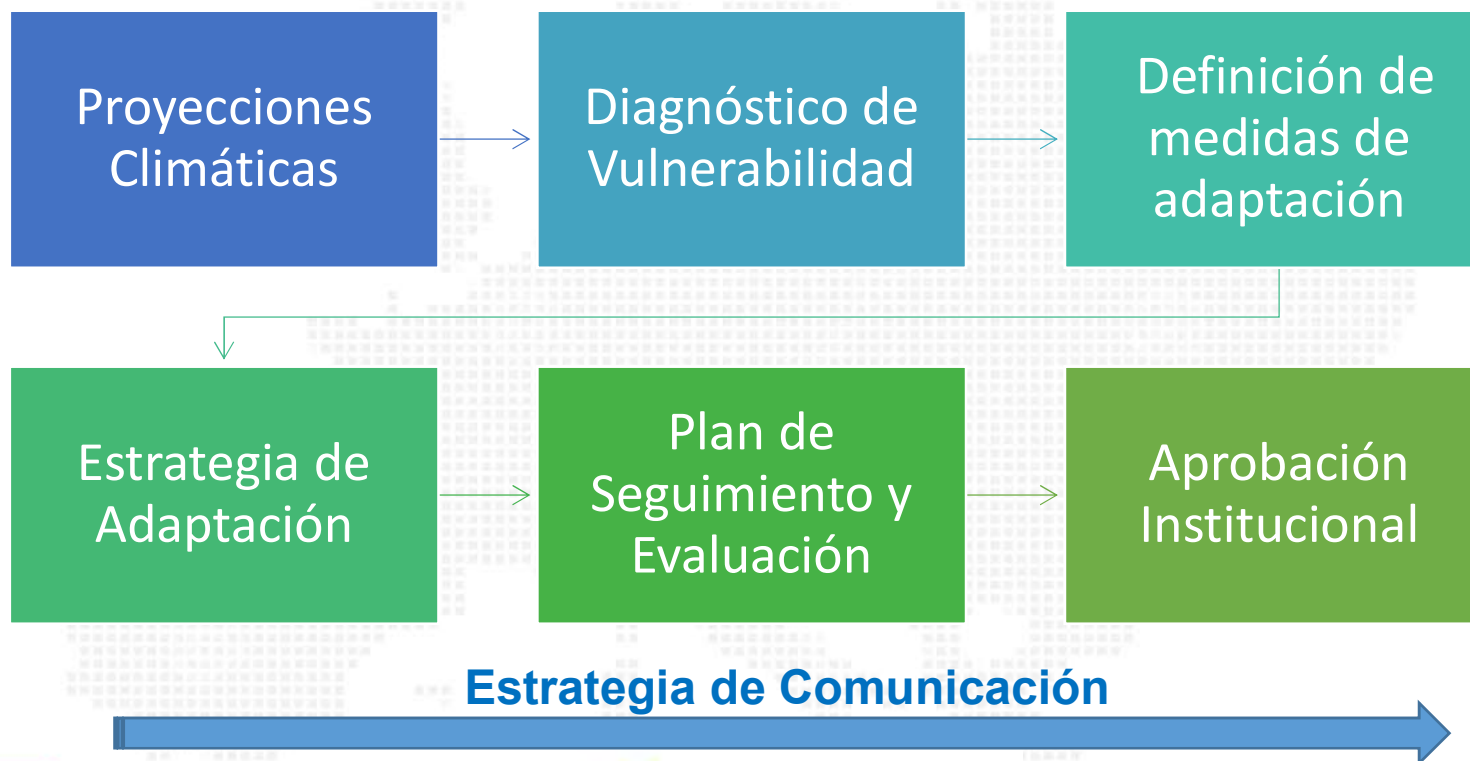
Proyecciones Climáticas

Diagnóstico de Vulnerabilidad

Definición de medidas de adaptación

Estrategia de Adaptación

Plan de Seguimiento y Evaluación

Aprobación Institucional

Estrategia de Comunicación